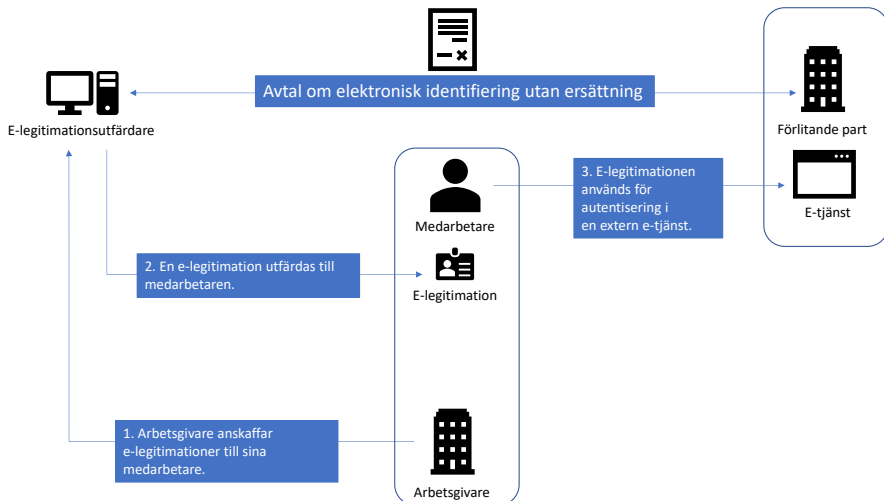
Avtal om elektronisk identifiering utan ersättning

E-legitimationsutfärdare

Förlitande part

Medarbetare

3. E-legitimationen används för autentisering i en extern e-tjänst.

E-tjänst

2. En e-legitimation utfärdas till medarbetaren.

E-legitimation

1. Arbetsgivare anskaffar e-legitimationer till sina medarbetare.

Arbetsgivare